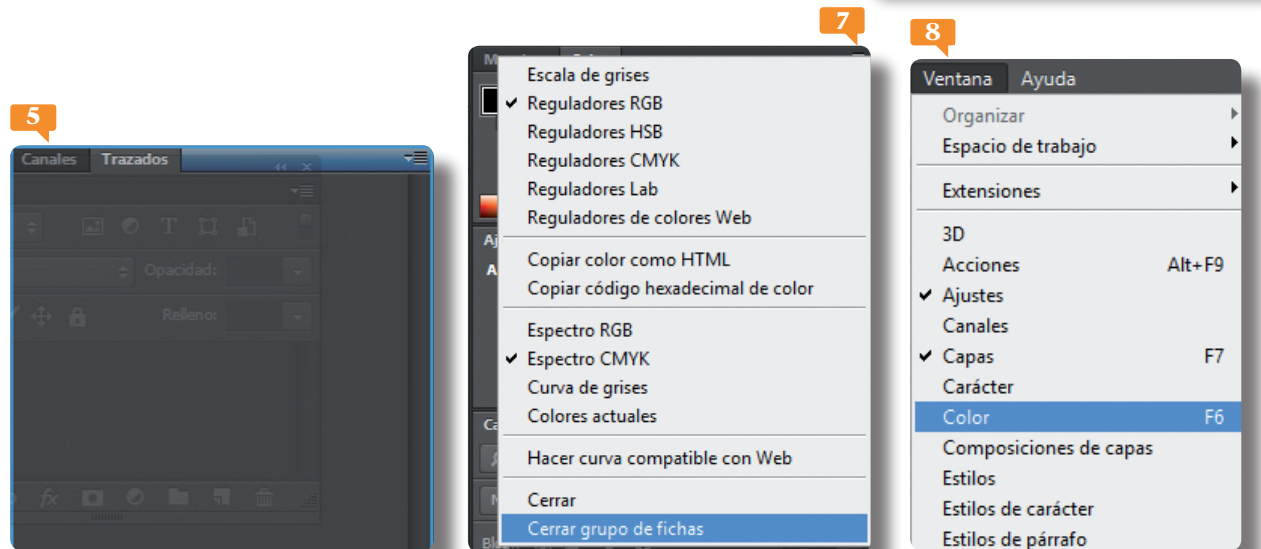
5

Canales Trazados

Opacidad:

Relleno:

7

Escala de grises
✔ Reguladores RGB
Reguladores HSB
Reguladores CMYK
Reguladores Lab
Reguladores de colores Web

Copiar color como HTML
Copiar código hexadecimal de color

Espectro RGB
✔ Espectro CMYK
Curva de grises
Colores actuales

Hacer curva compatible con Web

Cerrar
Cerrar grupo de fichas

8

Ventana Ayuda

Organizar
Espacio de trabajo

Extensiones

3D
Acciones Alt+F9
✔ Ajustes
Canales
✔ Capas F7
Carácter
Color F6
Composiciones de capas
Estilos
Estilos de carácter
Estilos de párrafo